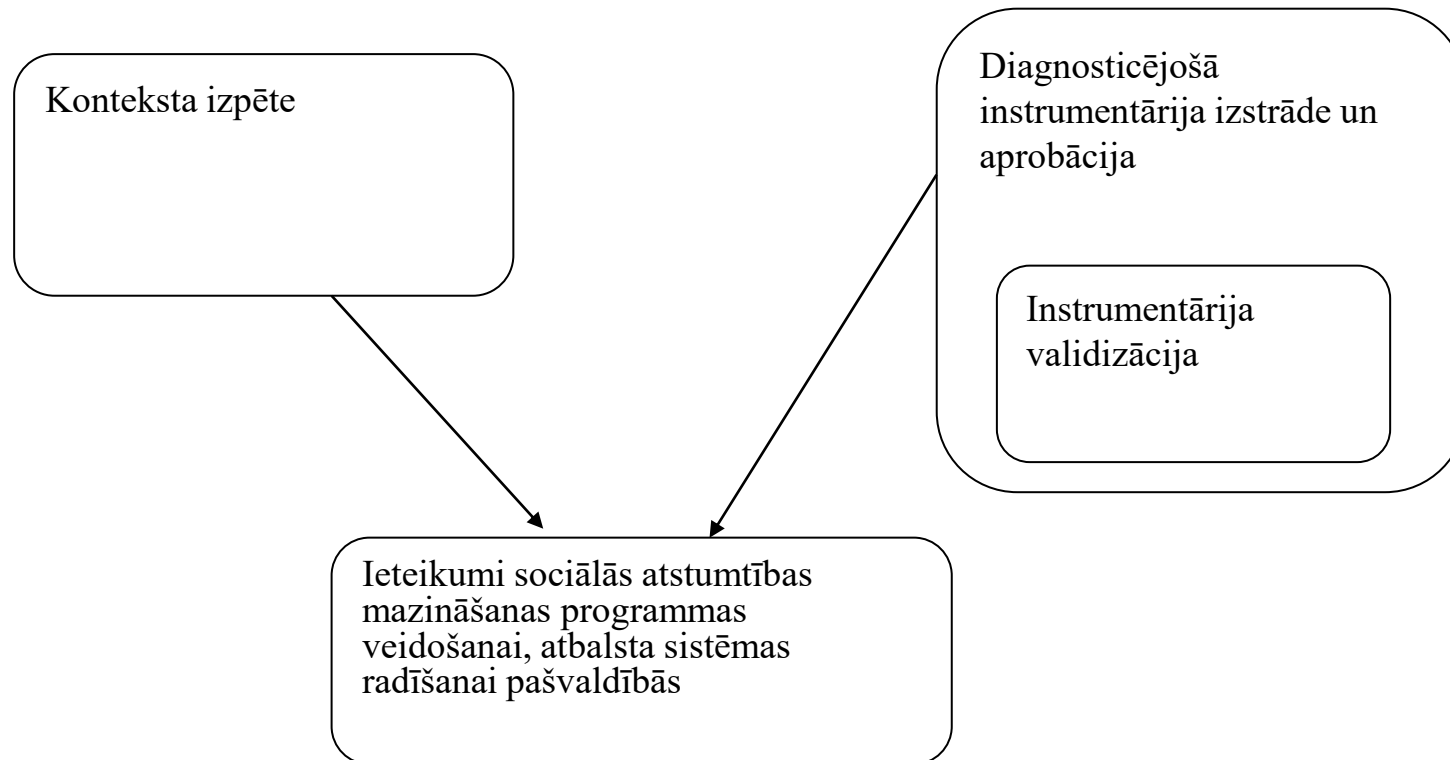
Konteksta izpēte

Diagnosticējošā instrumentārija izstrāde un aprobācija

Instrumentārija validizācija

Ieteikumi sociālās atstumtības mazināšanas programmas veidošanai, atbalsta sistēmas radīšanai pašvaldībās